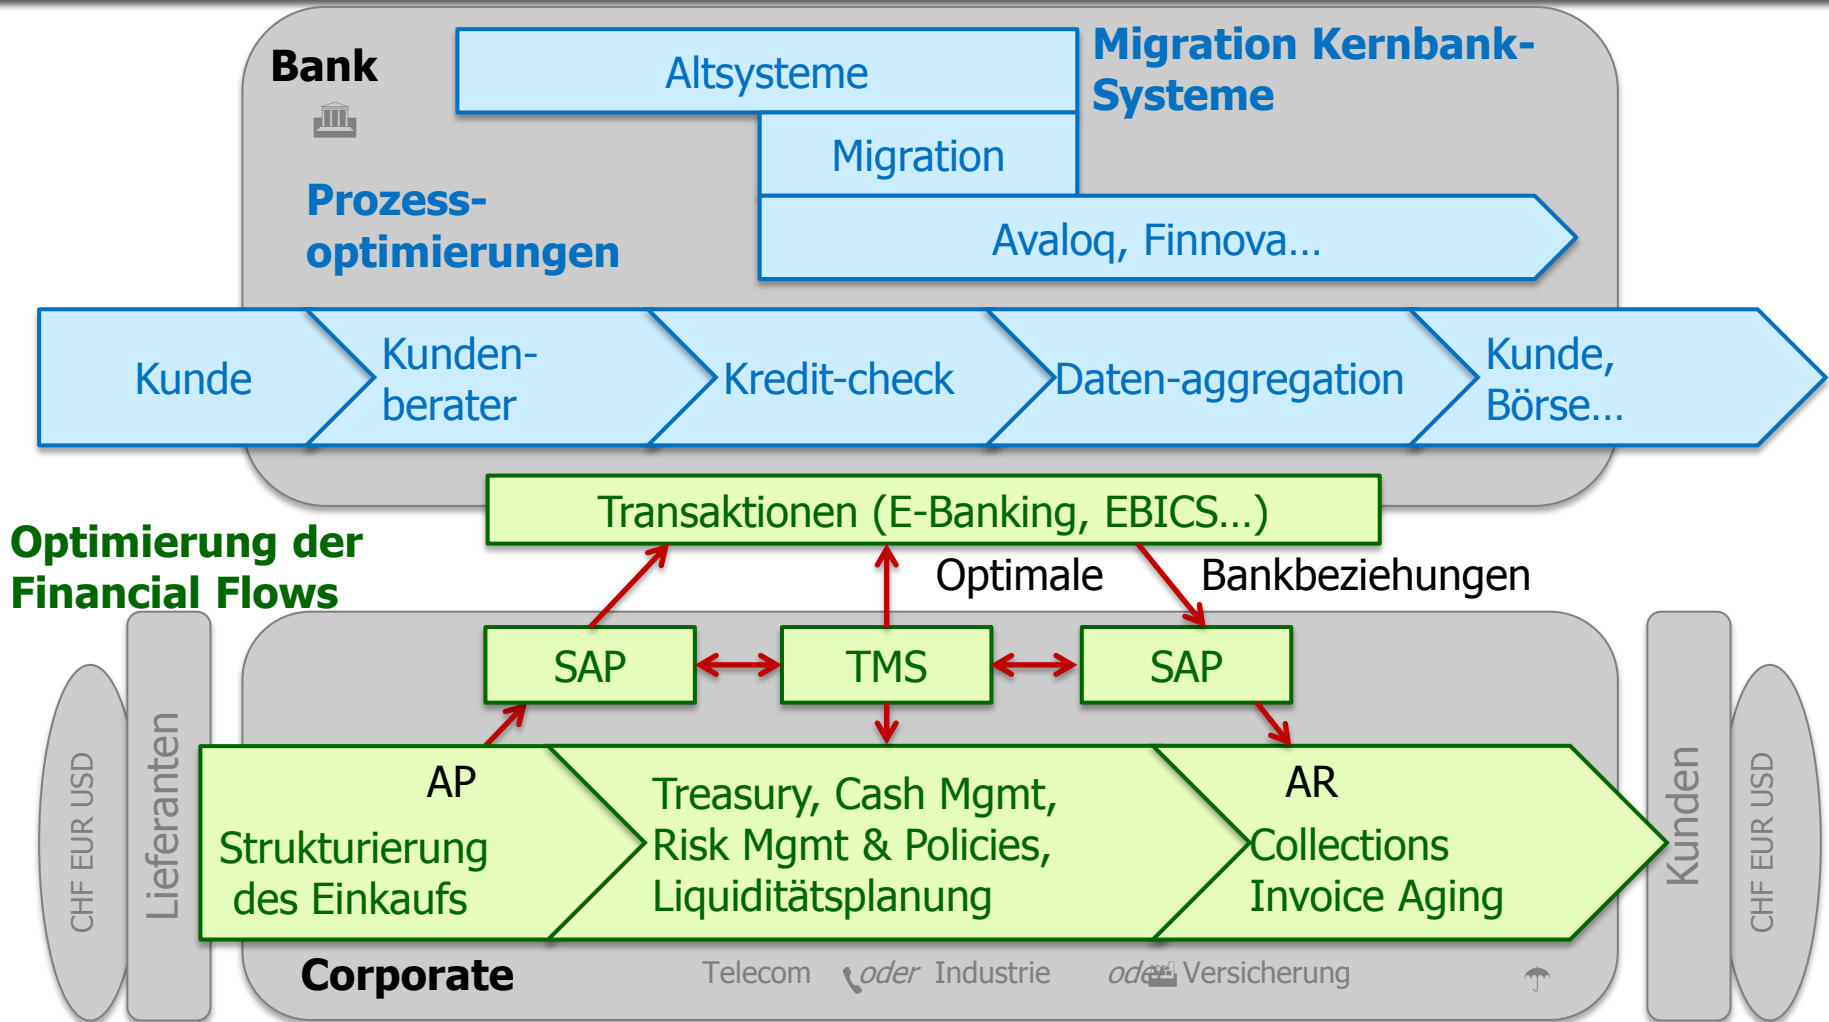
Bank

Altsysteme

Migration Kernbank-Systeme

Migration

Prozess-optimierungen

Avaloq, Finnova…

Kunde

Kunden-berater

Kredit-check

Daten-aggregation

Kunde, Börse…

Transaktionen (E-Banking, EBICS…)

Optimierung der Financial Flows

Optimale

Bankbeziehungen

SAP

TMS

SAP

CHF EUR USD

Lieferanten

AP

Strukturierung des Einkaufs

Treasury, Cash Mgmt, Risk Mgmt & Policies, Liquiditätsplanung

AR

Collections Invoice Aging

Kunden

CHF EUR USD

Corporate

Telecom oder Industrie oder Versicherung